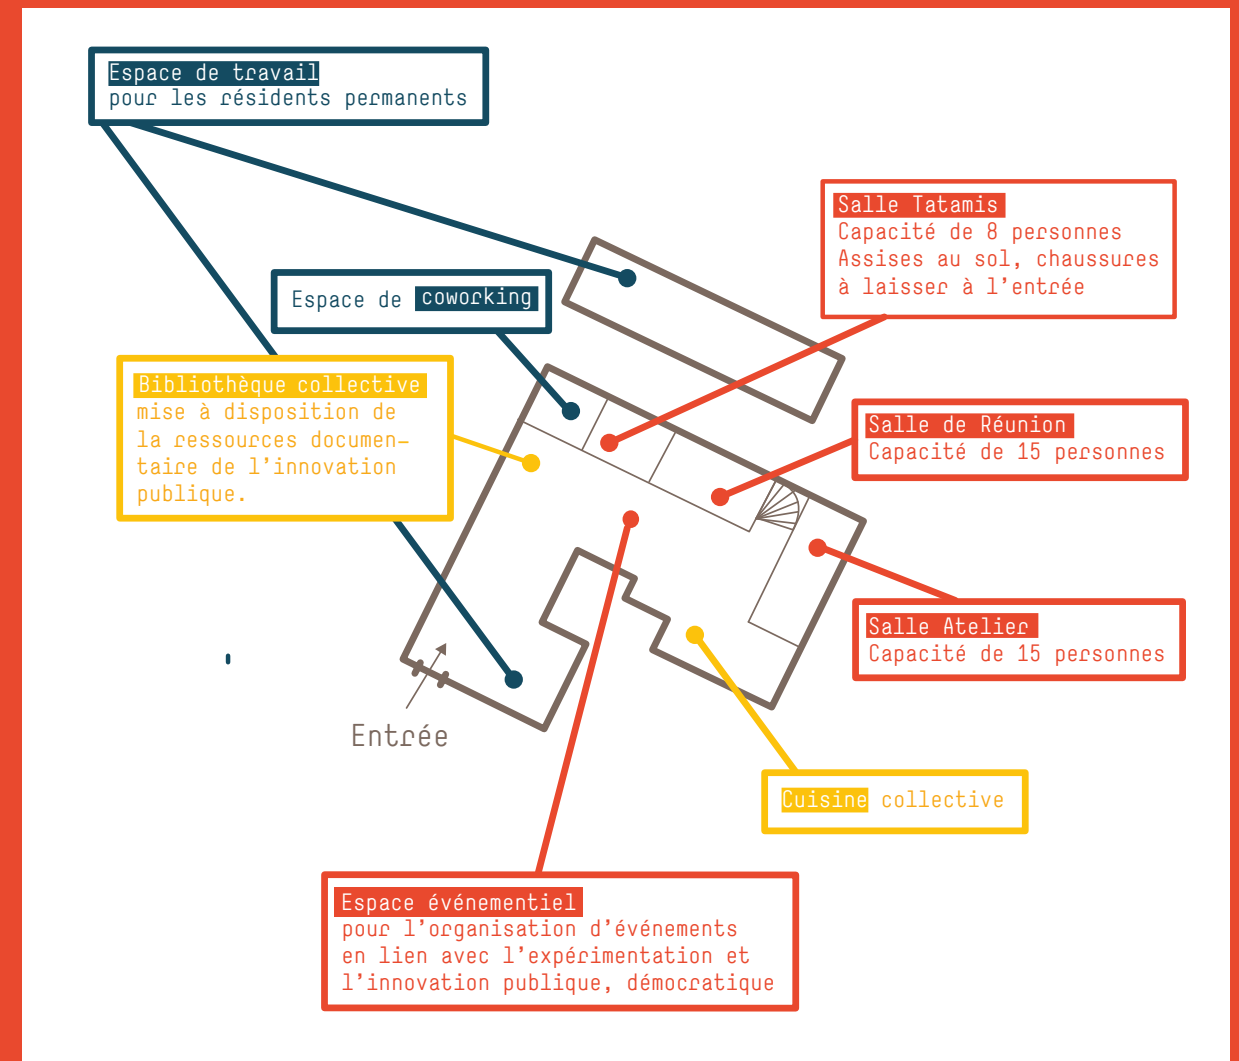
Espace de travail
pour les résidents permanents

Salle Tatamis
Capacité de 8 personnes
Assises au sol, chaussures à laisser à l'entrée

Espace de coworking

Bibliothèque collective
mise à disposition de la ressources documentaire de l'innovation publique.

Salle de Réunion
Capacité de 15 personnes

Salle Atelier
Capacité de 15 personnes

Entrée

Cuisine collective

Espace événementiel
pour l'organisation d'événements en lien avec l'expérimentation et l'innovation publique, démocratique